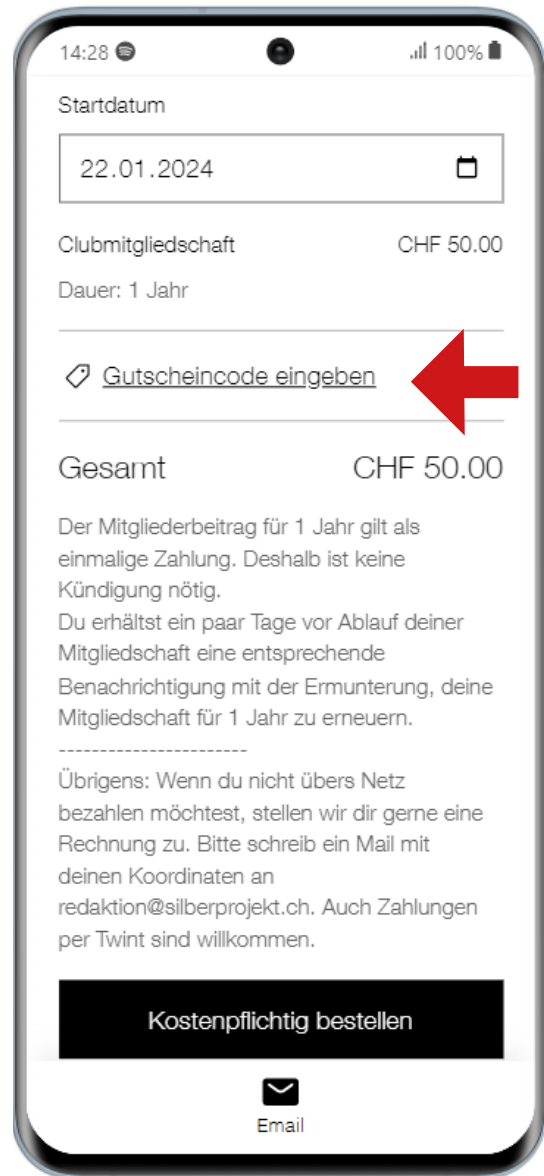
14:28 100%

Startdatum

22.01.2024

Clubmitgliedschaft CHF 50.00

Dauer: 1 Jahr

Gutscheincode eingeben

Gesamt CHF 50.00

Der Mitgliederbeitrag für 1 Jahr gilt als einmalige Zahlung. Deshalb ist keine Kündigung nötig.
Du erhältst ein paar Tage vor Ablauf deiner Mitgliedschaft eine entsprechende Benachrichtigung mit der Ermunterung, deine Mitgliedschaft für 1 Jahr zu erneuern.
-----------------------
Übrigens: Wenn du nicht übers Netz bezahlen möchtest, stellen wir dir gerne eine Rechnung zu. Bitte schreib ein Mail mit deinen Koordinaten an redaktion@silberprojekt.ch. Auch Zahlungen per Twint sind willkommen.

Kostenpflichtig bestellen

Email